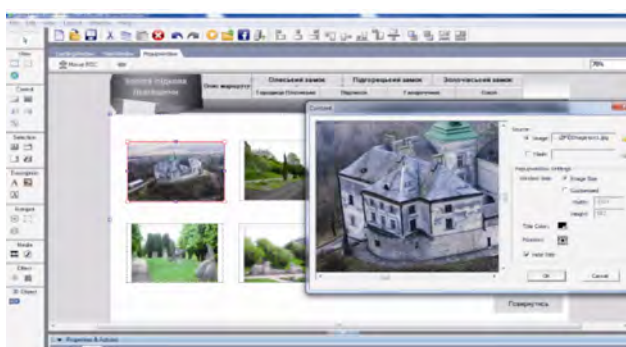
View
Control
Selection
Exception
Widget
Media
Effect
3D Object
Меню ВСС
Золота підкова Львівщини
Олеський замок
Підгорецький замок
Золочівський замок
Опис маршруту
Городище Олеського
Підгірців
Галерея
Zoom
Source
Image
Video
Window Settings
Window Size
Image Size
Customized
Width
Height
Title Colors
Position
Hold Title
OK
Cancel
Повернутись
70%
Properties & Actions